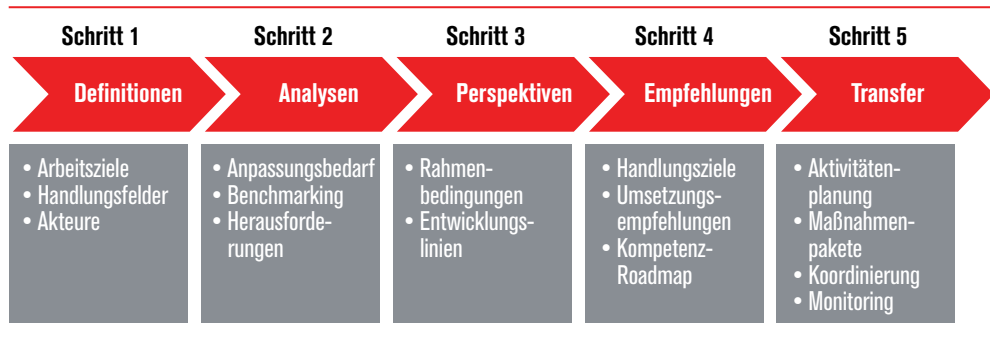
Schritt 1

Definitionen

• Arbeitsziele
• Handlungsfelder
• Akteure

Schritt 2

Analysen

• Anpassungsbedarf
• Benchmarking
• Herausforderungen

Schritt 3

Perspektiven

• Rahmenbedingungen
• Entwicklungslinien

Schritt 4

Empfehlungen

• Handlungsziele
• Umsetzungsempfehlungen
• Kompetenz-Roadmap

Schritt 5

Transfer

• Aktivitätenplanung
• Maßnahmenpakete
• Koordinierung
• Monitoring